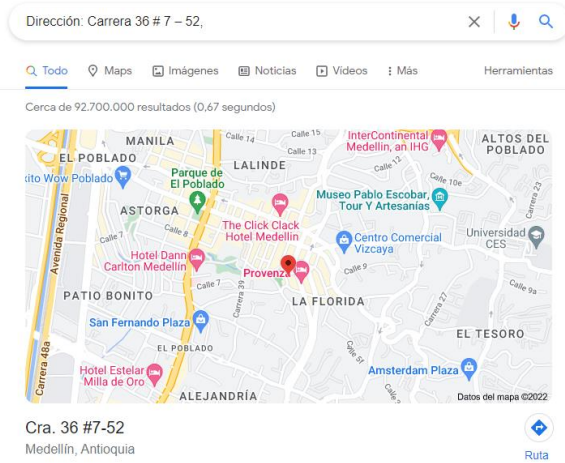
Dirección: Carrera 36 # 7 – 52,

Todo Maps Imágenes Noticias Videos : Más Herramientas

Cerca de 92.700.000 resultados (0,67 segundos)

MANILA
Calle 14
Calle 15
InterContinental Medellin, an IHG
ALTOS DEL POBLADO
EL POBLADO
Calle 13
LALINDE
Calle 12
Parque de El Poblado
Calle 10e
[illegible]ito Wow Poblado
Museo Pablo Escobar, Tour Y Artesanías
Avenida Regional
ASTORGA
Calle 7
Calle 8
The Click Clack Hotel Medellin
Centro Comercial Vizcaya
Universidad CES
Hotel Dann Carlton Medellín
Provenza
Calle 9
Calle 7
Carrera 39
PATIO BONITO
LA FLORIDA
Calle 9a
Carrera 48a
San Fernando Plaza
EL POBLADO
EL TESORO
Carrera 27
Hotel Estelar Milla de Oro
Amsterdam Plaza
ALEJANDRÍA
Datos del mapa ©2022

Cra. 36 #7-52
Medellín, Antioquia
Ruta